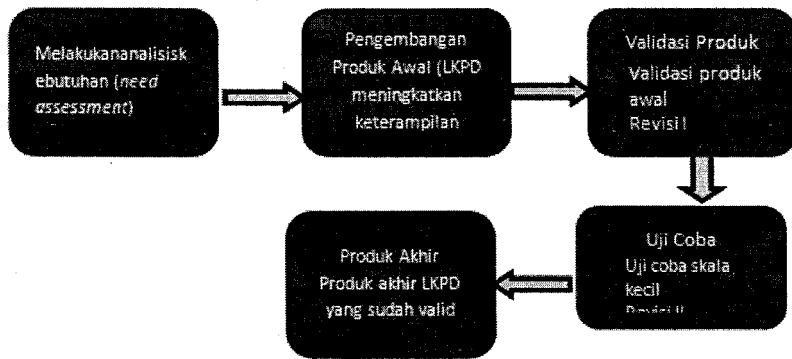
Melakukananalisisk ebutuhan (*need assessment*)

Pengembangan Produk Awal (LKPD meningkatkan keterampilan

Validasi Produk
Validasi produk awal
Revisi I

Uji Coba
Uji coba skala kecil
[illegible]

Produk Akhir
Produk akhir LKPD yang sudah valid